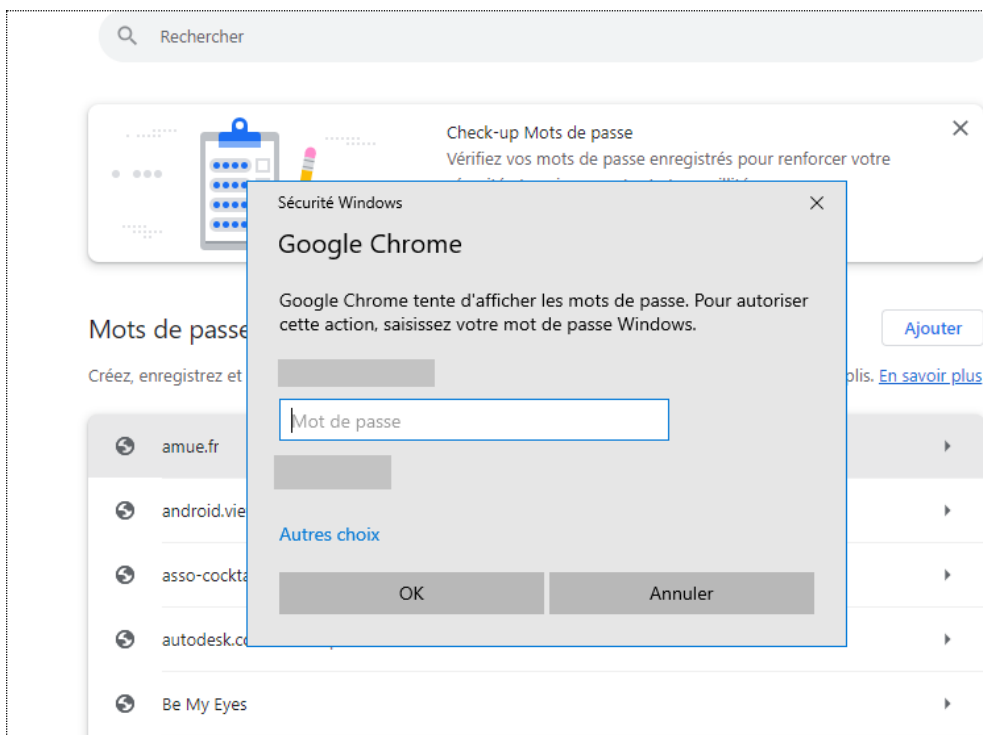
Rechercher

Check-up Mots de passe
Vérifiez vos mots de passe enregistrés pour renforcer votre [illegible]

Sécurité Windows
Google Chrome
Google Chrome tente d'afficher les mots de passe. Pour autoriser cette action, saisissez votre mot de passe Windows.

Mot de passe

Autres choix

OK
Annuler

Mots de passe
Ajouter
Créez, enregistrez et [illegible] plis. En savoir plus

amue.fr
android.vie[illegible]
asso-cockta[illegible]
autodesk.c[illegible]
Be My Eyes